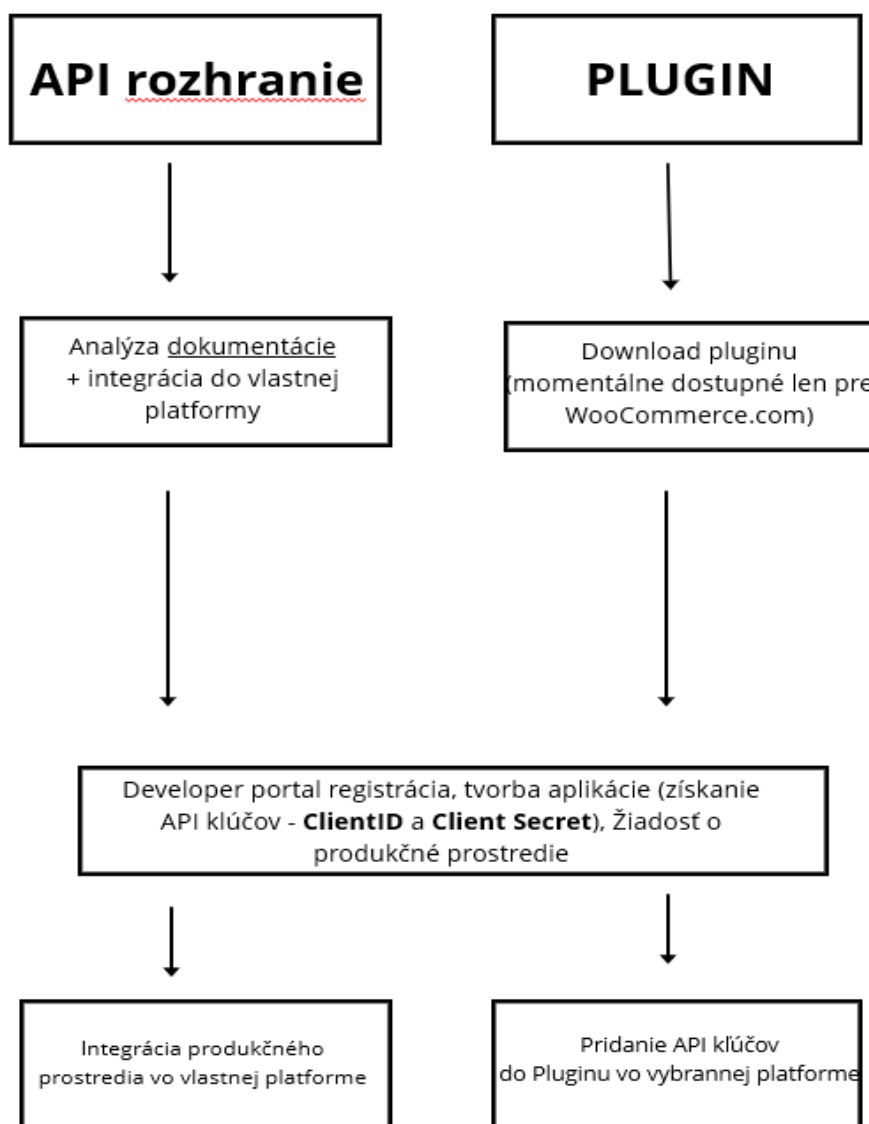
API rozhranie

PLUGIN

Analýza dokumentácie + integrácia do vlastnej platformy

Download pluginu (momentálne dostupné len pre WooCommerce.com)

Developer portal registrácia, tvorba aplikácie (získanie API klúčov - **ClientID** a **Client Secret**), Žiadosť o produkčné prostredie

Integrácia produkčného prostredia vo vlastnej platforme

Pridanie API klúčov do Pluginu vo vybrannej platforme